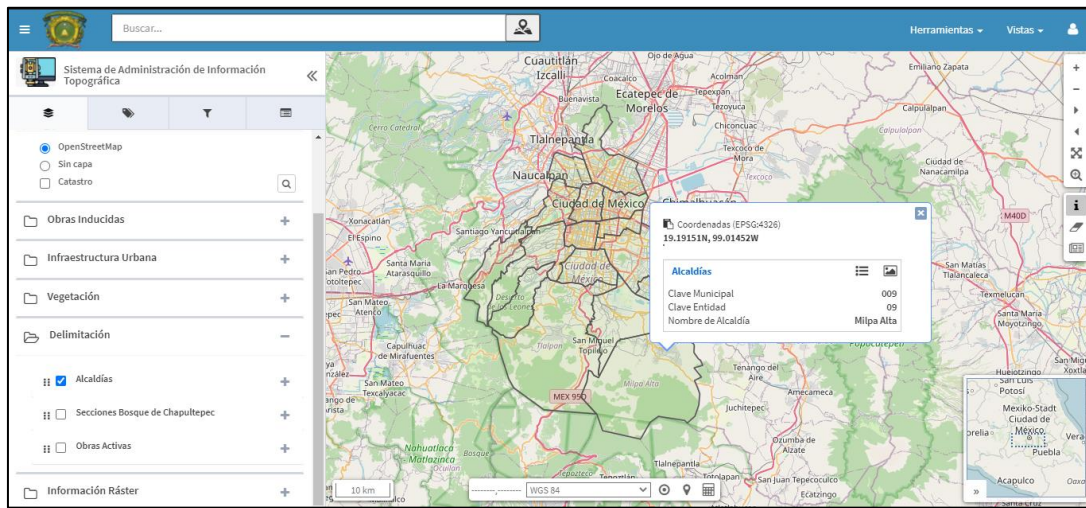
Buscar...

Herramientas ▾ Vistas ▾

Sistema de Administración de Información Topográfica

OpenStreetMap
Sin capa
Catastro

Obras Inducidas
Infraestructura Urbana
Vegetación
Delimitación
Alcaldías
Secciones Bosque de Chapultepec
Obras Activas
Información Ráster

Coordenadas (EPSG:4326)
19.19151N, 99.01452W

Alcaldías

| | |
|---|---|
| Clave Municipal | 009 |
| Clave Entidad | 09 |
| Nombre de Alcaldía | Milpa Alta |

Cuautitlán Izcalli
Ojo de Agua
Coacalco
Acolman
Ecatepec de Morelos
Tepexpan
Buenavista
Tezoyuca
Chiconcuac
Tlalnepantla
Texcoco de Mora
Texcoco
Naucalpan
Ciudad de México
Chimalhuacán
Cerro Catedral
Xonacatlán
El Espino
Santiago Yancuitlalpan
San Pedro Totoltepec
Santa María Atarasquillo
La Marquesa
Desierto de los Leones
Ciudad de México
San Mateo Atenco
Capulhuac de Mirafuentes
San Mateo Texcalyacac
Tlalpan
San Miguel Topilejo
Milpa Alta
MEX 95D
Tenango del Aire
Amecameca
Juchitepec
Ozumba de Alzate
Nahuatlaca Matlazinca
Ocuilan
Tlalnepantla
Totolapan
San Juan Tepecoculco
Ecatzingo
Emiliano Zapata
Calpulalpan
Ciudad de Nanacamilpa
M40D
San Matías Tlalancaleca
Texmelucan
Santa María Moyotzingo
Popocatépetl
Huejotzingo
Xoxtla
San Luis Potosí
Mexiko-Stadt Ciudad de México
Puebla
Acapulco
Santa Cruz
10 km
WGS 84